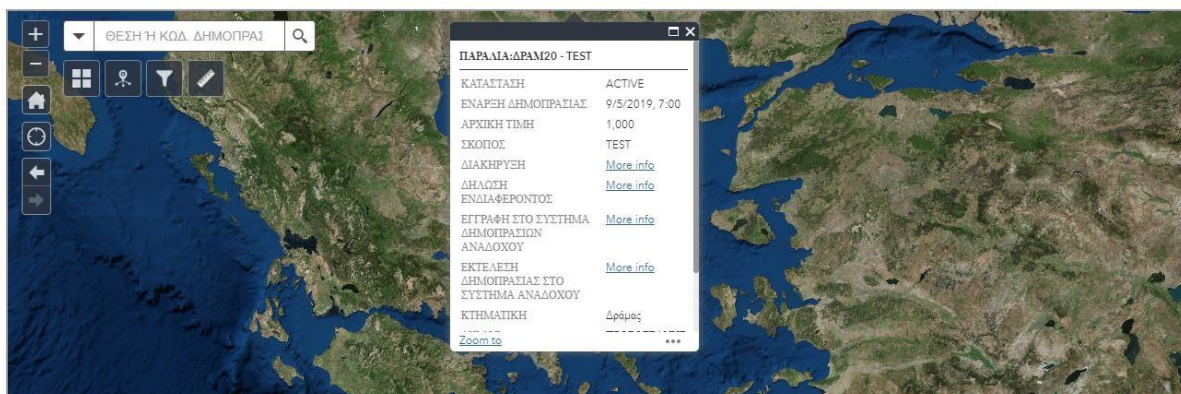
ΘΕΣΗ Ή ΚΩΔ. ΔΗΜΟΠΡΑΣ

ΠΑΡΑΛΙΑ:ΔΡΑΜ20 - TEST

| | |
|---|---|
| ΚΑΤΑΣΤΑΣΗ | ACTIVE |
| ΕΝΑΡΞΗ ΔΗΜΟΠΡΑΣΙΑΣ | 9/5/2019, 7:00 |
| ΑΡΧΙΚΗ ΤΙΜΗ | 1,000 |
| ΣΚΟΠΟΣ | TEST |
| ΔΙΑΚΗΡΥΞΗ | More info |
| ΔΗΛΩΣΗ ΕΝΔΙΑΦΕΡΟΝΤΟΣ | More info |
| ΕΓΓΡΑΦΗ ΣΤΟ ΣΥΣΤΗΜΑ ΔΗΜΟΠΡΑΣΙΩΝ ΑΝΑΔΟΧΟΥ | More info |
| ΕΚΤΕΛΕΣΗ ΔΗΜΟΠΡΑΣΙΑΣ ΣΤΟ ΣΥΣΤΗΜΑ ΑΝΑΔΟΧΟΥ | More info |
| ΚΤΗΜΑΤΙΚΗ | Δράμας |
| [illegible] | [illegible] |

Zoom to